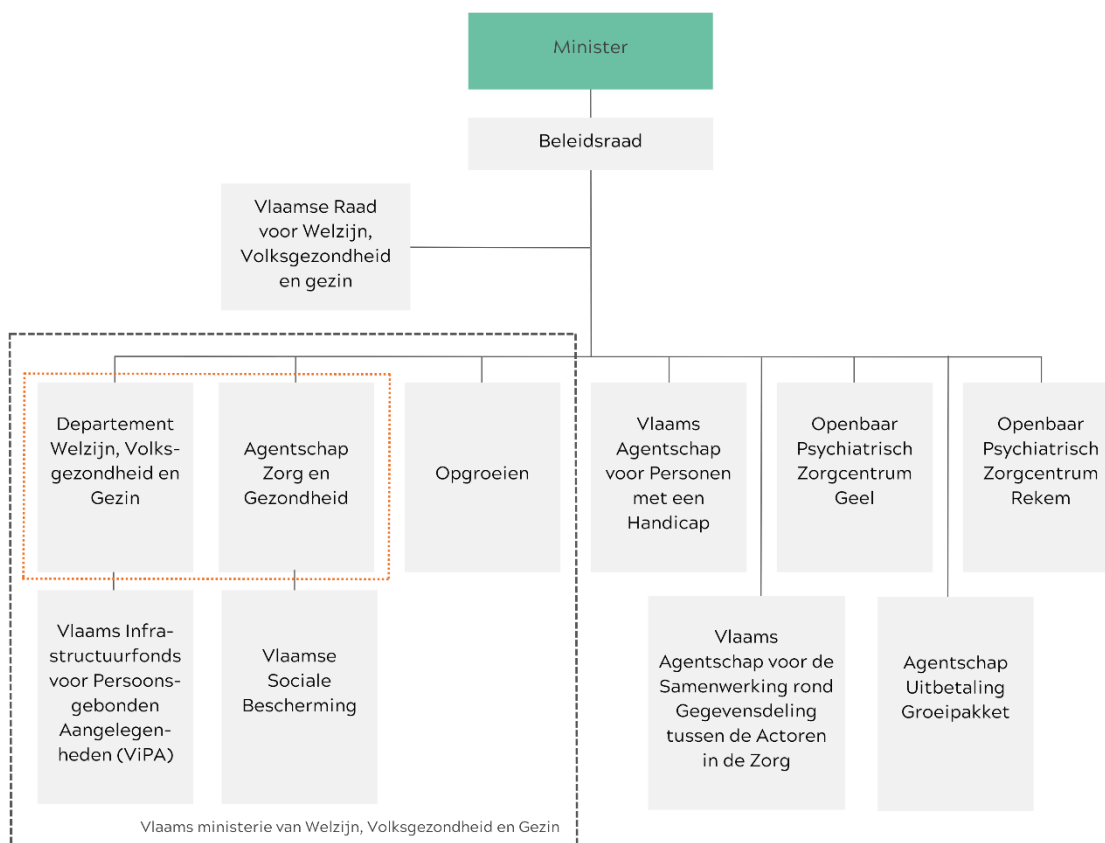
Minister

Beleidsraad

Vlaamse Raad voor Welzijn, Volksgezondheid en gezin

Departement Welzijn, Volksgezondheid en Gezin

Agentschap Zorg en Gezondheid

Opgroeien

Vlaams Agentschap voor Personen met een Handicap

Openbaar Psychiatrisch Zorgcentrum Geel

Openbaar Psychiatrisch Zorgcentrum Rekem

Vlaams Infrastructuurfonds voor Persoonsgebonden Aangelegenheden (ViPA)

Vlaamse Sociale Bescherming

Vlaams Agentschap voor de Samenwerking rond Gegevensdeling tussen de Actoren in de Zorg

Agentschap Uitbetaling Groeipakket

Vlaams ministerie van Welzijn, Volksgezondheid en Gezin